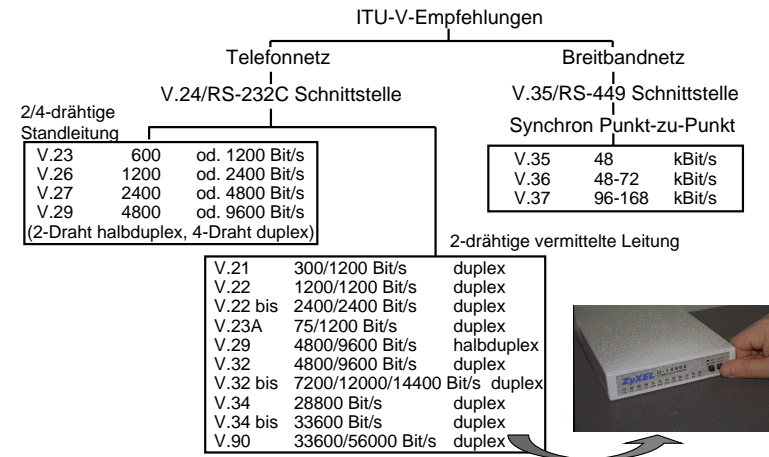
ITU-V-Empfehlungen

Telefonnetz

V.24/RS-232C Schnittstelle

Breitbandnetz

V.35/RS-449 Schnittstelle

Synchron Punkt-zu-Punkt

2/4-drähtige Standleitung

| | | |
|---|---|---|
| V.23 | 600 | od. 1200 Bit/s |
| V.26 | 1200 | od. 2400 Bit/s |
| V.27 | 2400 | od. 4800 Bit/s |
| V.29 | 4800 | od. 9600 Bit/s |

(2-Draht halbduplex, 4-Draht duplex)

| | | |
|---|---|---|
| V.35 | 48 | kBit/s |
| V.36 | 48-72 | kBit/s |
| V.37 | 96-168 | kBit/s |

2-drähtige vermittelte Leitung

| | | |
|---|---|---|
| V.21 | 300/1200 Bit/s | duplex |
| V.22 | 1200/1200 Bit/s | duplex |
| V.22 bis | 2400/2400 Bit/s | duplex |
| V.23A | 75/1200 Bit/s | duplex |
| V.29 | 4800/9600 Bit/s | halbduplex |
| V.32 | 4800/9600 Bit/s | duplex |
| V.32 bis | 7200/12000/14400 Bit/s | duplex |
| V.34 | 28800 Bit/s | duplex |
| V.34 bis | 33600 Bit/s | duplex |
| V.90 | 33600/56000 Bit/s | duplex |

ZyXEL